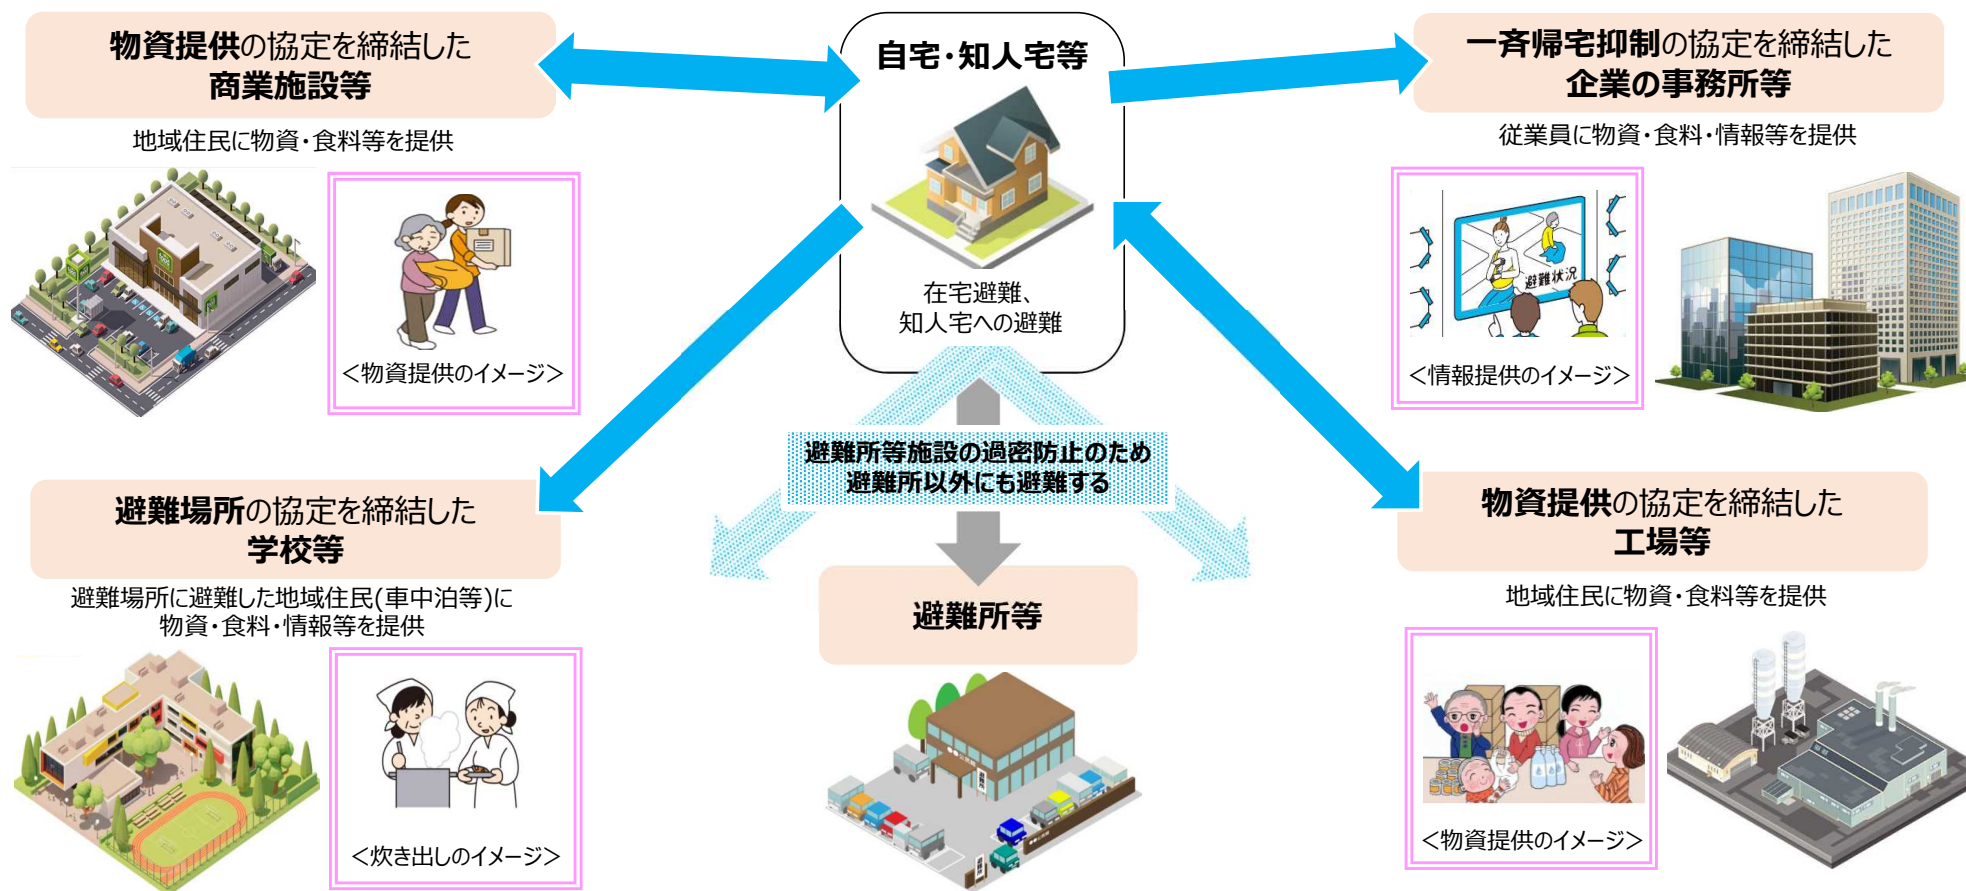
物資提供の協定を締結した
商業施設等

地域住民に物資・食料等を提供

<物資提供のイメージ>

自宅・知人宅等

在宅避難、
知人宅への避難

一斉帰宅抑制の協定を締結した
企業の事務所等

従業員に物資・食料・情報等を提供

避難状況

<情報提供のイメージ>

避難所等施設の過密防止のため
避難所以外にも避難する

避難場所の協定を締結した
学校等

避難場所に避難した地域住民(車中泊等)に
物資・食料・情報等を提供

<炊き出しのイメージ>

避難所等

物資提供の協定を締結した
工場等

地域住民に物資・食料等を提供

<物資提供のイメージ>